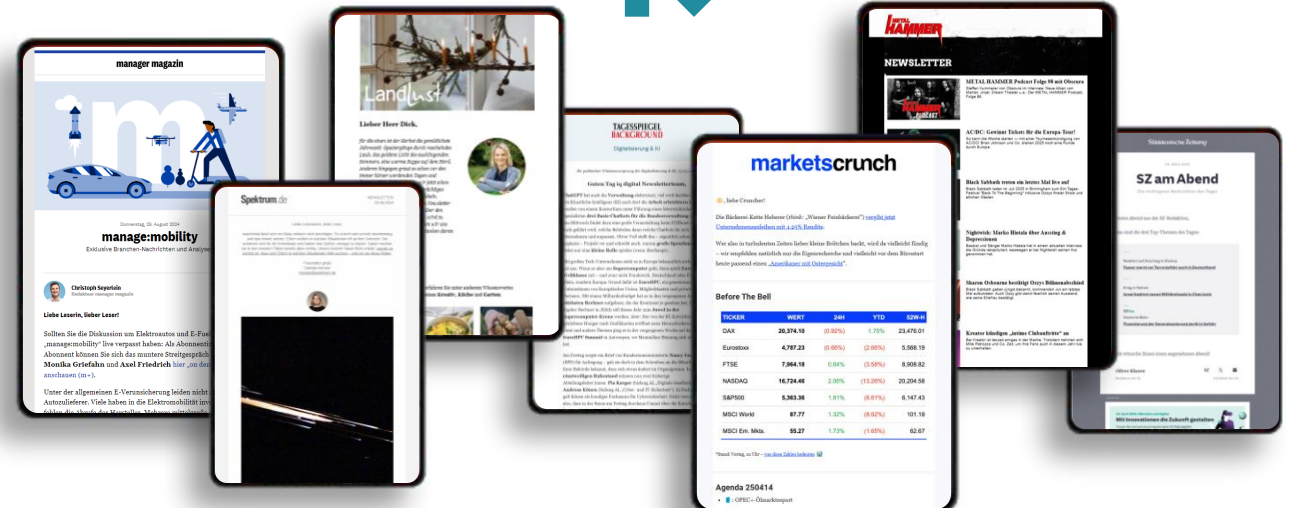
manager magazin

Donnerstag, 29. August 2024

manage:mobility

Exklusive Branchen-Nachrichten und Analysen

Christoph Seyerlein

Liebe Leserin, lieber Leser!

Sollten Sie die Diskussion um Elektroautos und E-Fuels „manage:mobility" live verpasst haben: Als Abonnenti Abonnent können Sie sich das muntere Streitgespräch Monika Griefahn und Axel Friedrich hier „on dem anschauen (m+).

Unter der allgemeinen E-Verunsicherung leiden nicht Autozulieferer. Viele haben in der Elektromobilität inv

Spektrum.de

Landlust

Lieber Herr Dick,

TAGESSPIEGEL BACKGROUND

Digitalisierung & KI

Guten Tag ig digital Newsletterteam,

marketscrunch

..liebe Cruncher!

Die Bäckerei-Kette Heberer (früh: „Wiener Feinbäckerei") verplot jetzt Unternehmensanleihen mit 4,25% Rendite.

Wer also in turbulenten Zeiten lieber kleine Brötchen backt, wird da vielleicht fündig – wir empfehlen natürlich nur die Eigenrecherche und vielleicht vor dem Börsestart heute passend einen „Anerikaner mit Österreicht".

Before The Bell

| TICKER | WERT | 24H | YTD | 52W-H |
|---|---|---|---|---|
| DAX | 20,374.10 | (0.92%) | 1.75% | 23,476.01 |
| Eurostoxx | 4,787.23 | (0.66%) | (2.66%) | 5,568.19 |
| FTSE | 7,964.18 | 0.64% | (3.56%) | 8,908.82 |
| NASDAQ | 16,724.46 | 2.06% | (13.26%) | 20,204.58 |
| S&P500 | 5,363.36 | 1.81% | (8.81%) | 6,147.43 |
| MSCI World | 87.77 | 1.32% | (6.62%) | 101.19 |
| MSCI Em. Mkts. | 55.27 | 1.73% | (1.65%) | 62.67 |

Agenda 250414

METAL HAMMER

NEWSLETTER

METAL HAMMER Podcast Folge 98 mit Obscura

AC/DC: Gewinnt Tickets für die Europa-Tour!

Black Sabbath treten ein letztes Mal live auf

Nightwish: Marko Hietala über Ausstieg & Depressionen

Sharon Osbourne bestätigt Ozzys Bühnenabschied

Kreator kündigen „intime Clubauftritte" an

Süddeutsche Zeitung

SZ am Abend